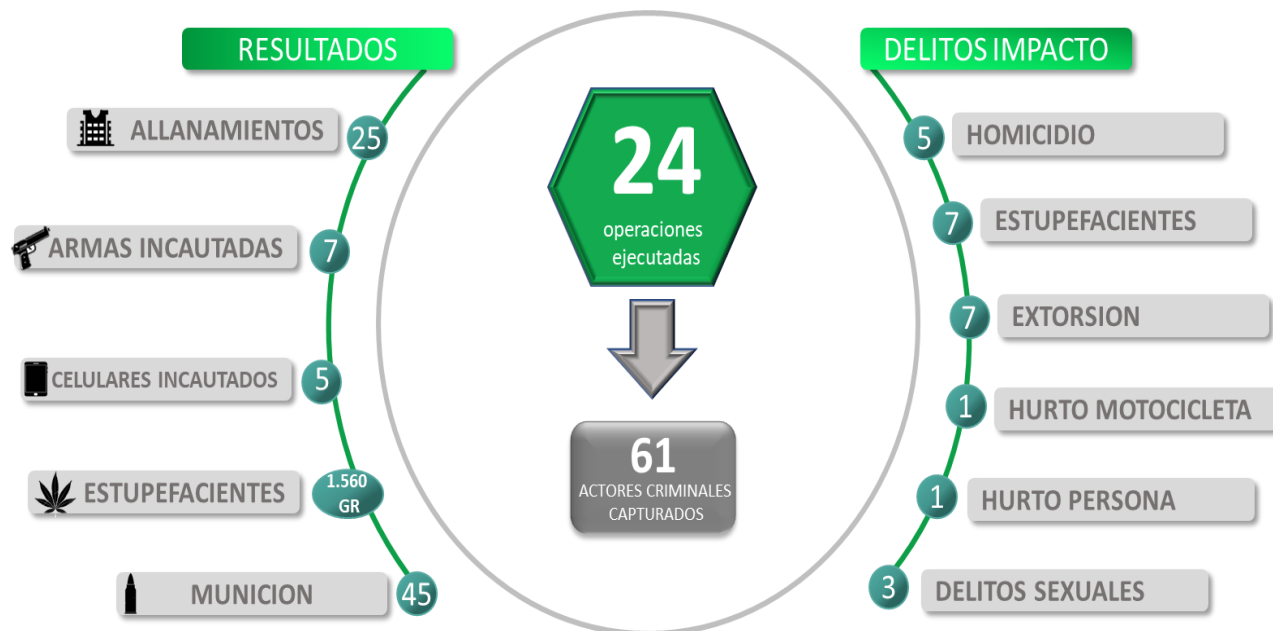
RESULTADOS

ALLANAMIENTOS 25

ARMAS INCAUTADAS 7

CELULARES INCAUTADOS 5

ESTUPEFACIENTES 1.560 GR

MUNICION 45

24
operaciones ejecutadas

61
ACTORES CRIMINALES CAPTURADOS

DELITOS IMPACTO

5 HOMICIDIO

7 ESTUPEFACIENTES

7 EXTORSION

1 HURTO MOTOCICLETA

1 HURTO PERSONA

3 DELITOS SEXUALES